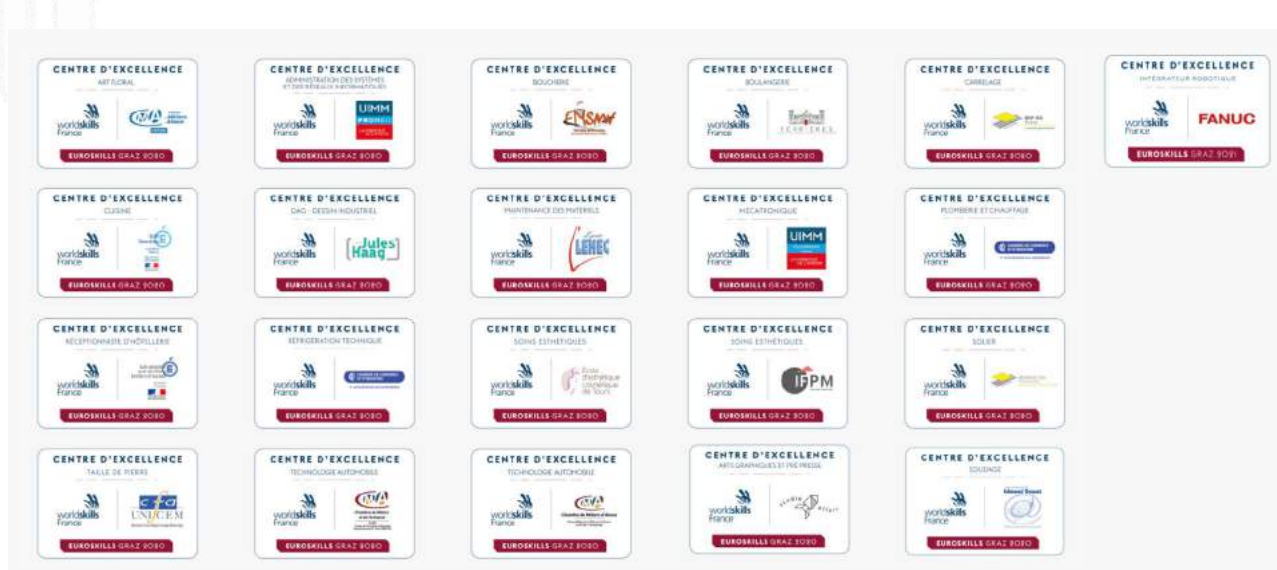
CENTRE D'EXCELLENCE
ART FLORAL
worldskills France
CMA
EUROSKILLS GRAZ 2020

CENTRE D'EXCELLENCE
ADMINISTRATION DES SYSTÈMES ET DES RÉSEAUX INFORMATIQUES
worldskills France
UIMM
EUROSKILLS GRAZ 2020

CENTRE D'EXCELLENCE
BOUCHERIE
worldskills France
ENSMV
EUROSKILLS GRAZ 2020

CENTRE D'EXCELLENCE
BOULANGERIE
worldskills France
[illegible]
EUROSKILLS GRAZ 2020

CENTRE D'EXCELLENCE
CARRELAGE
worldskills France
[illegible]
EUROSKILLS GRAZ 2020

CENTRE D'EXCELLENCE
INTÉGRATEUR ROBOTIQUE
worldskills France
FANUC
EUROSKILLS GRAZ 2021

CENTRE D'EXCELLENCE
CUISINE
worldskills France
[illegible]
EUROSKILLS GRAZ 2020

CENTRE D'EXCELLENCE
DAO - DESSIN INDUSTRIEL
worldskills France
Jules Haag
EUROSKILLS GRAZ 2020

CENTRE D'EXCELLENCE
MAINTENANCE DES MATÉRIELS
worldskills France
Lycée LENEC
EUROSKILLS GRAZ 2020

CENTRE D'EXCELLENCE
MÉCATRONIQUE
worldskills France
UIMM
EUROSKILLS GRAZ 2020

CENTRE D'EXCELLENCE
PLOMBERIE ET CHAUFFAGE
worldskills France
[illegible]
EUROSKILLS GRAZ 2020

CENTRE D'EXCELLENCE
RÉCEPTIONNISTE D'HÔTELLERIE
worldskills France
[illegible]
EUROSKILLS GRAZ 2020

CENTRE D'EXCELLENCE
RÉFRIGÉRATION TECHNIQUE
worldskills France
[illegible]
EUROSKILLS GRAZ 2020

CENTRE D'EXCELLENCE
SOINS ESTHÉTIQUES
worldskills France
École d'esthétique Cosmétique de Tours
EUROSKILLS GRAZ 2020

CENTRE D'EXCELLENCE
SOINS ESTHÉTIQUES
worldskills France
IFPM
EUROSKILLS GRAZ 2020

CENTRE D'EXCELLENCE
SOLIER
worldskills France
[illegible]
EUROSKILLS GRAZ 2020

CENTRE D'EXCELLENCE
TAILLE DE PIERRE
worldskills France
cfa UNICEM
EUROSKILLS GRAZ 2020

CENTRE D'EXCELLENCE
TECHNOLOGIE AUTOMOBILE
worldskills France
CMA
EUROSKILLS GRAZ 2020

CENTRE D'EXCELLENCE
TECHNOLOGIE AUTOMOBILE
worldskills France
CMA Chambre de Métiers et de l'Artisanat
EUROSKILLS GRAZ 2020

CENTRE D'EXCELLENCE
ARTS GRAPHIQUES ET PRÉ PRESSE
worldskills France
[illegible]
EUROSKILLS GRAZ 2020

CENTRE D'EXCELLENCE
SOUDAGE
worldskills France
Edouard Branly
EUROSKILLS GRAZ 2020